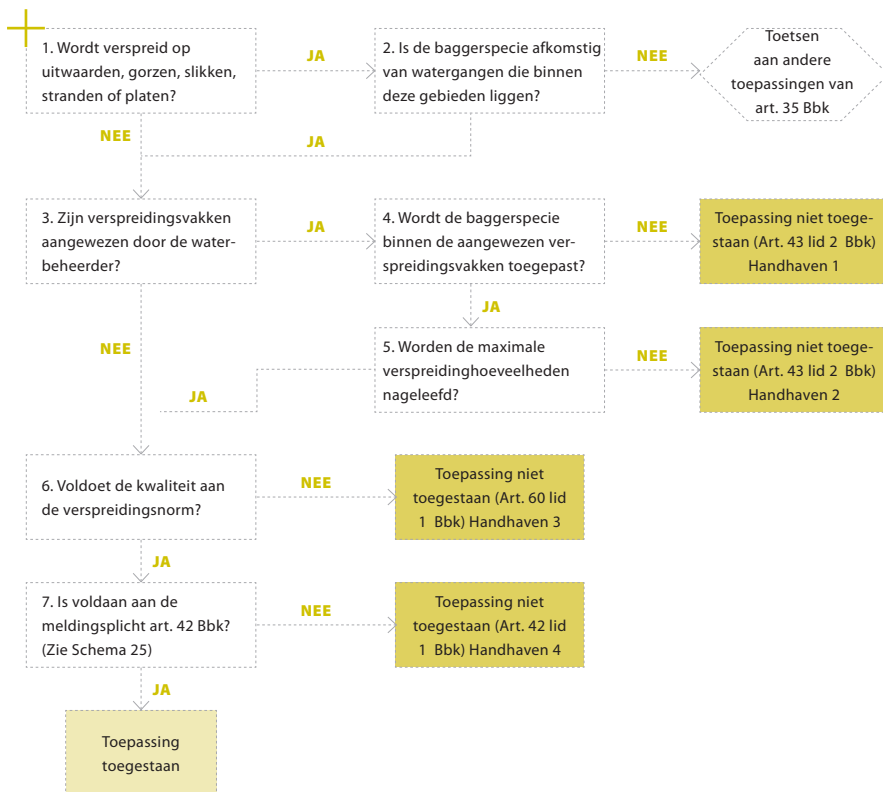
1. Wordt verspreid op uitwaarden, gorzen, slikken, stranden of platen?

JA

2. Is de baggerspecie afkomstig van watergangen die binnen deze gebieden liggen?

NEE

Toetsen aan andere toepassingen van art. 35 Bbk

NEE

JA

3. Zijn verspreidingsvakken aangewezen door de waterbeheerder?

JA

4. Wordt de baggerspecie binnen de aangewezen verspreidingsvakken toegepast?

NEE

Toepassing niet toegestaan (Art. 43 lid 2 Bbk) Handhaven 1

JA

NEE

5. Worden de maximale verspreidinghoeveelheden nageleefd?

NEE

Toepassing niet toegestaan (Art. 43 lid 2 Bbk) Handhaven 2

JA

6. Voldoet de kwaliteit aan de verspreidingsnorm?

NEE

Toepassing niet toegestaan (Art. 60 lid 1 Bbk) Handhaven 3

JA

7. Is voldaan aan de meldingsplicht art. 42 Bbk? (Zie Schema 25)

NEE

Toepassing niet toegestaan (Art. 42 lid 1 Bbk) Handhaven 4

JA

Toepassing toegestaan